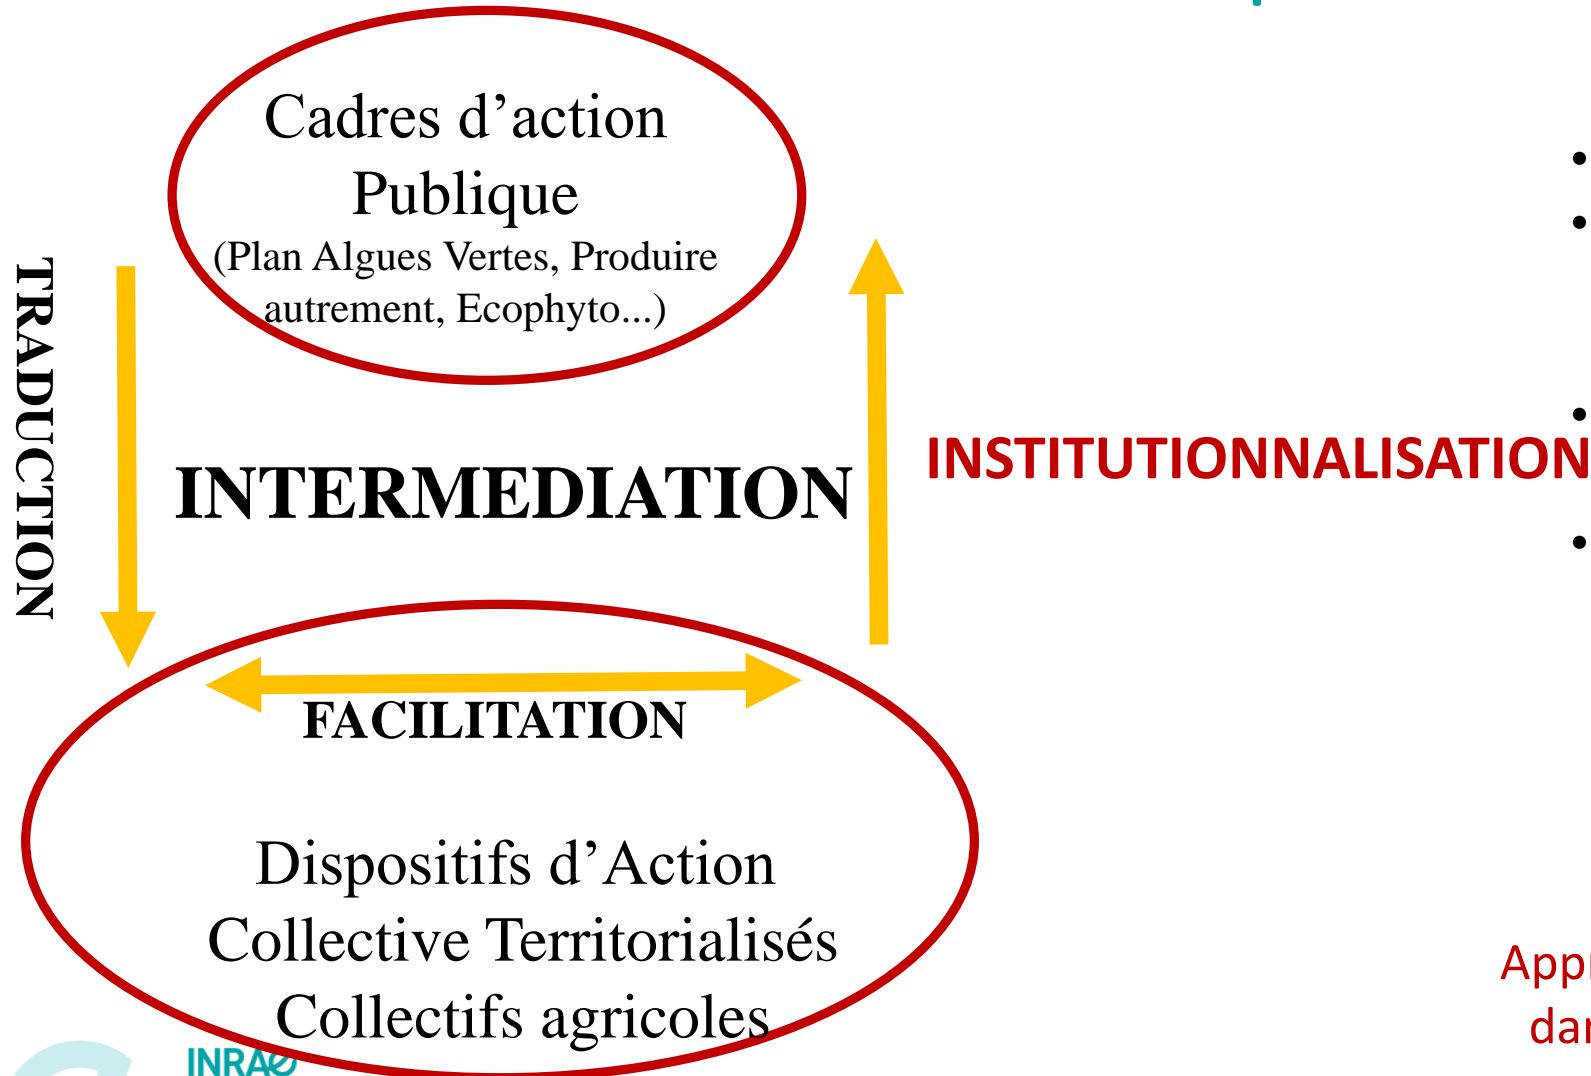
Cadres d'action Publique
(Plan Algues Vertes, Produire autrement, Ecophyto...)

TRADUCTION

INTERMEDIATION

INSTITUTIONNALISATION

FACILITATION

Dispositifs d'Action Collective Territorialisés Collectifs agricoles

•
•
•
•

App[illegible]
dar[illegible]

INRAE